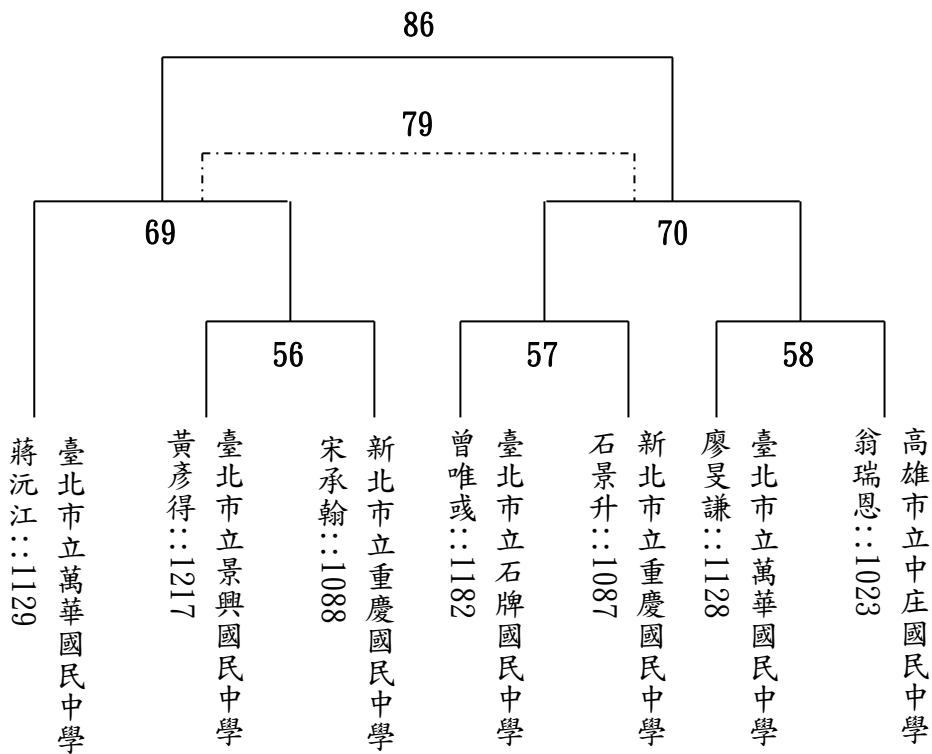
86

79

69

70

56

57

58

蔣沅江::1129
臺北市立萬華國民中學

黃彥得::1217
臺北市立景興國民中學

宋承翰::1088
新北市立重慶國民中學

曾唯彧::1182
臺北市立石牌國民中學

石景升::1087
新北市立重慶國民中學

廖旻謙::1128
臺北市立萬華國民中學

翁瑞恩::1023
高雄市立中庄國民中學